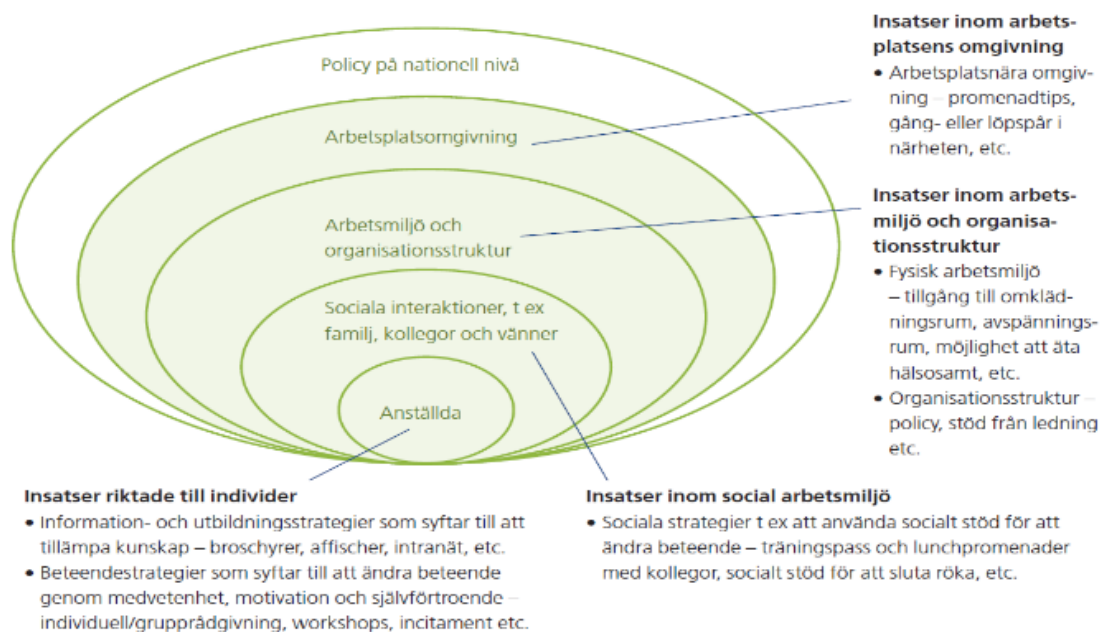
Policy på nationell nivå

Arbetsplatsomgivning

Arbetsmiljö och organisationsstruktur

Sociala interaktioner, t ex familj, kollegor och vänner

Anställda

**Insatser inom arbetsplatsens omgivning**
- Arbetsplatsnära omgivning – promenadtips, gång- eller löpspår i närheten, etc.

**Insatser inom arbetsmiljö och organisationsstruktur**
- Fysisk arbetsmiljö – tillgång till omklädningsrum, avspänningsrum, möjlighet att äta hälsosamt, etc.
- Organisationsstruktur – policy, stöd från ledning etc.

**Insatser riktade till individer**
- Information- och utbildningsstrategier som syftar till att tillämpa kunskap – broschyrer, affischer, intranät, etc.
- Beteendestrategier som syftar till att ändra beteende genom medvetenhet, motivation och självförtroende – individuell/grupprådgivning, workshops, incitament etc.

**Insatser inom social arbetsmiljö**
- Sociala strategier t ex att använda socialt stöd för att ändra beteende – träningspass och lunchpromenader med kollegor, socialt stöd för att sluta röka, etc.